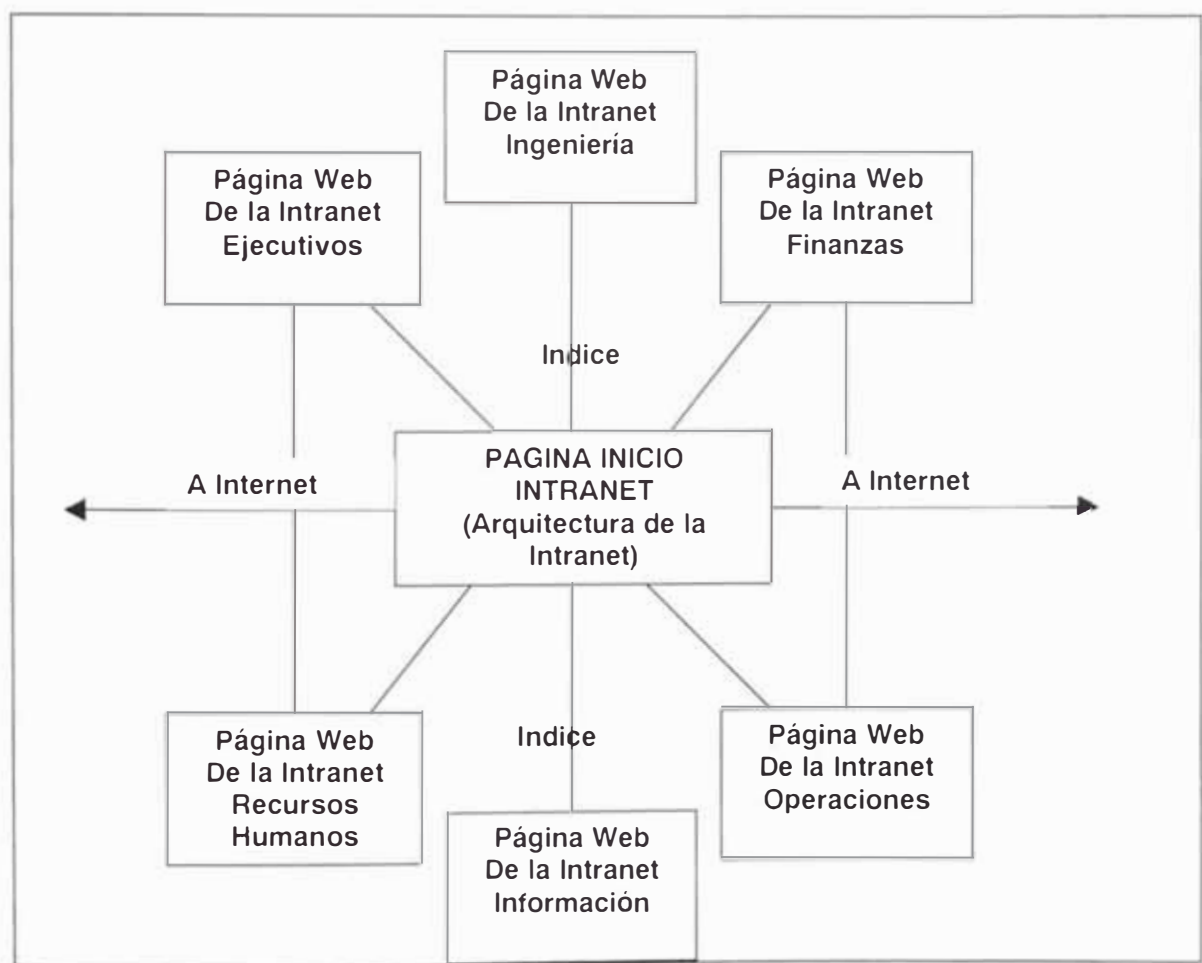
Página Web
De la Intranet
Ingeniería

Página Web
De la Intranet
Ejecutivos

Página Web
De la Intranet
Finanzas

Indice

PAGINA INICIO
INTRANET
(Arquitectura de la
Intranet)

A Internet

A Internet

Indice

Página Web
De la Intranet
Recursos
Humanos

Página Web
De la Intranet
Operaciones

Página Web
De la Intranet
Información